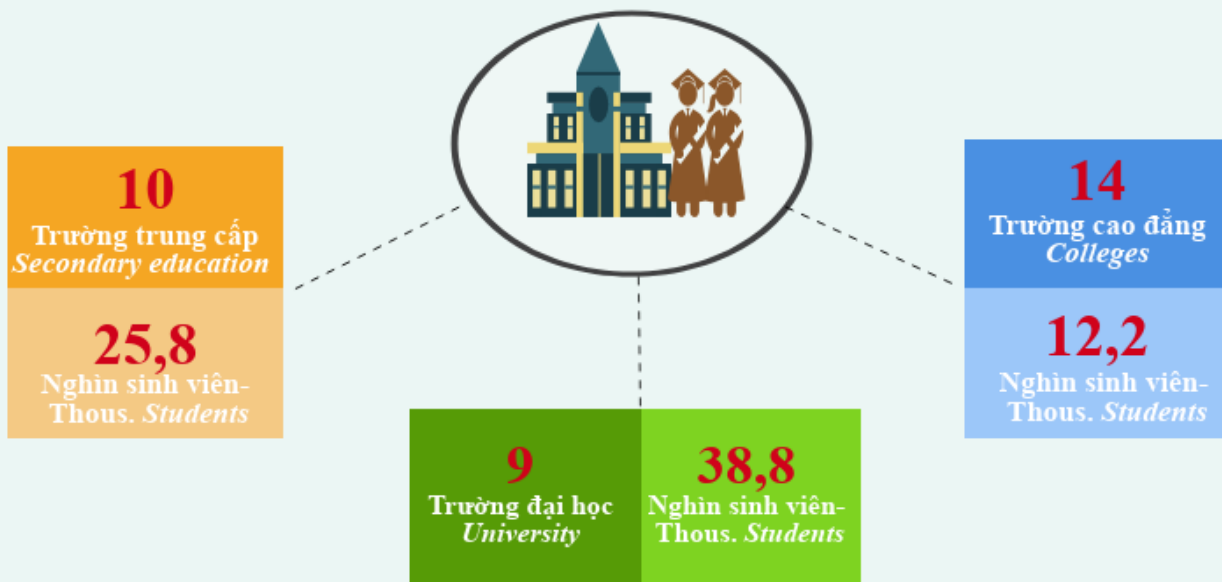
10
Trường trung cấp
Secondary education

25,8
Nghìn sinh viên-
Thous. Students

14
Trường cao đẳng
Colleges

12,2
Nghìn sinh viên-
Thous. Students

9
Trường đại học
University

38,8
Nghìn sinh viên-
Thous. Students